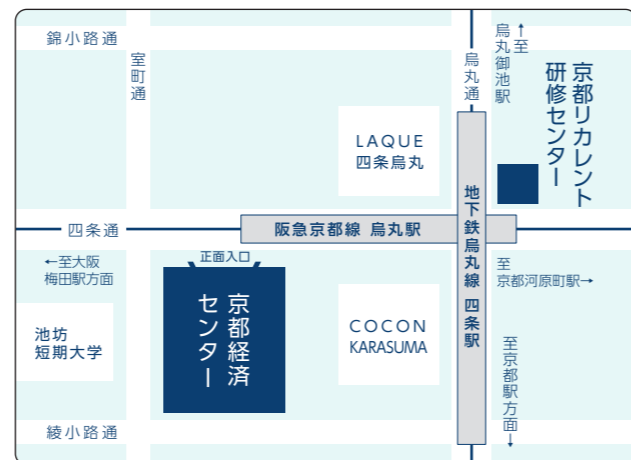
錦小路通

室町通

烏丸通

↑至烏丸御池駅

京都リカレント研修センター

LAQUE
四条烏丸

地下鉄烏丸線 四条駅

四条通

阪急京都線 烏丸駅

←至大阪梅田駅方面

正面入口

京都経済センター

COCON
KARASUMA

至京都河原町駅→

池坊短期大学

至京都駅方面↓

綾小路通